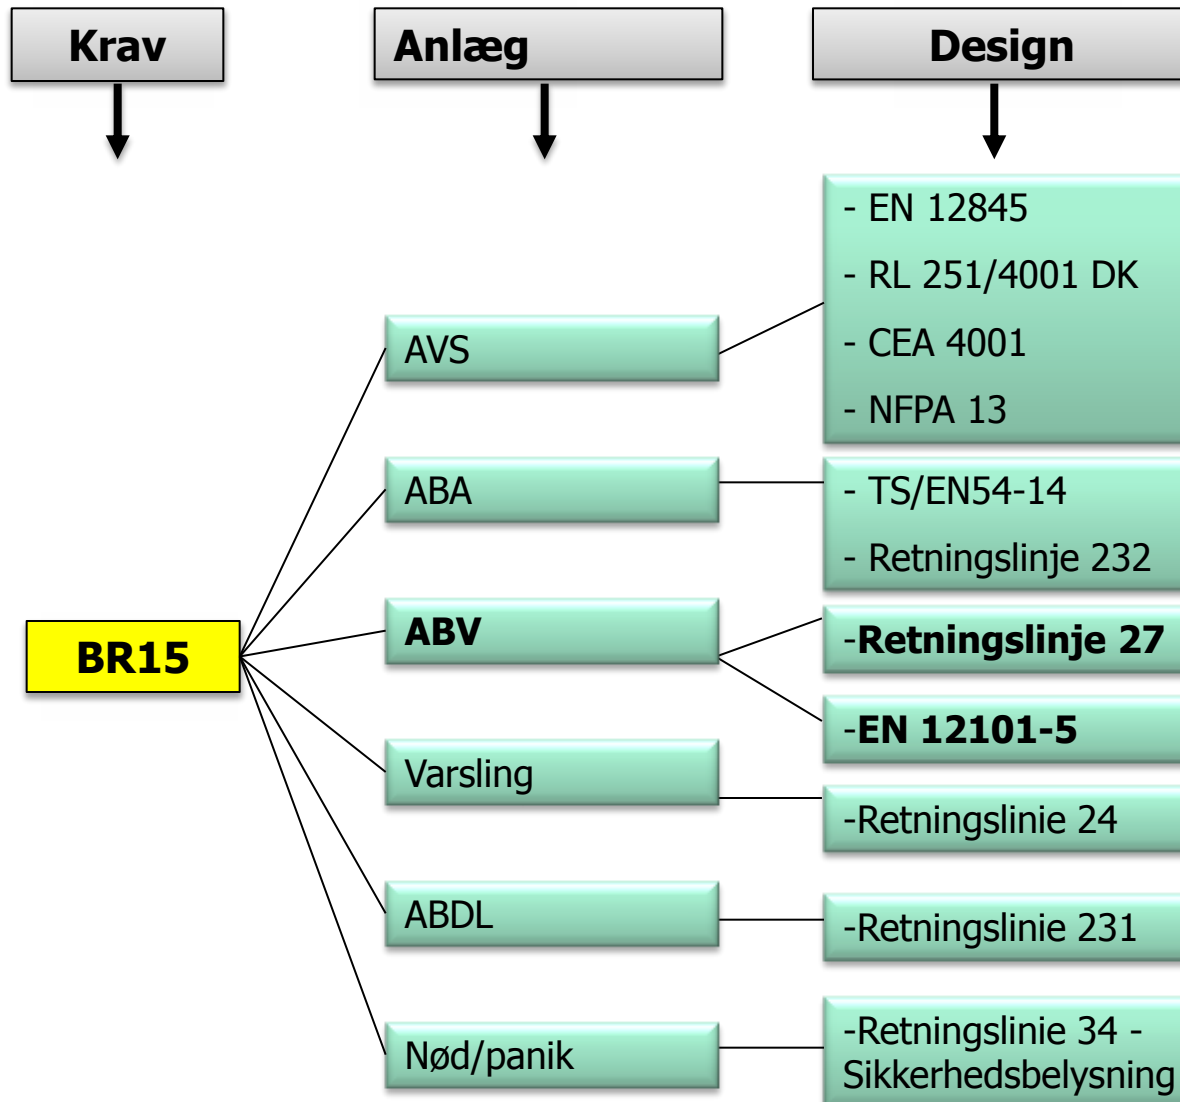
Krav

Anlæg

Design

BR15

AVS

- EN 12845

- RL 251/4001 DK

- CEA 4001

- NFPA 13

ABA

- TS/EN54-14

- Retningslinje 232

ABV

-**Retningslinje 27**

-**EN 12101-5**

Varsling

-Retningslinie 24

ABDL

-Retningslinie 231

Nød/panik

-Retningslinie 34 - Sikkerhedsbelysning